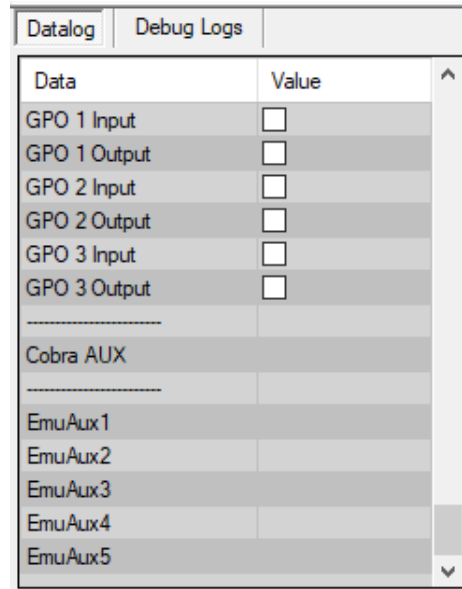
Datalog | Debug Logs

| Data | Value |
|---|---|
| GPO 1 Input | ☐ |
| GPO 1 Output | ☐ |
| GPO 2 Input | ☐ |
| GPO 2 Output | ☐ |
| GPO 3 Input | ☐ |
| GPO 3 Output | ☐ |
| ------------------------ | |
| Cobra AUX | |
| ------------------------ | |
| EmuAux1 | |
| EmuAux2 | |
| EmuAux3 | |
| EmuAux4 | |
| EmuAux5 | |